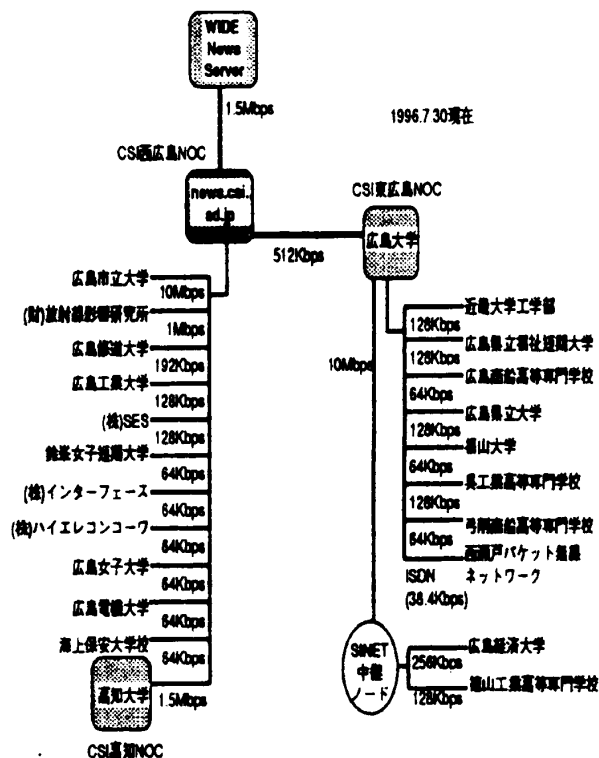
WIDE News Server

1.5Mbps

1996.7.30現在

CSI西広島NOC

news.csi.ad.jp

CSI東広島NOC

広島大学

512Kbps

広島市立大学
10Mbps
(財)放射線影響研究所
1Mbps
広島修道大学
192Kbps
広島工業大学
128Kbps
(株)SES
128Kbps
鈴峯女子短期大学
64Kbps
(株)インターフェース
64Kbps
(株)ハイエレコンコーワ
64Kbps
広島女子大学
64Kbps
広島電機大学
64Kbps
海上保安大学校
64Kbps
高知大学
1.5Mbps

CSI高知NOC

10Mbps

近畿大学工学部
128Kbps
広島県立福祉短期大学
128Kbps
広島商船高等専門学校
64Kbps
広島県立大学
128Kbps
福山大学
64Kbps
呉工業高等専門学校
128Kbps
弓削商船高等専門学校
64Kbps
西瀬戸パケット通信ネットワーク

ISDN
(38.4Kbps)

SINET
中継
ノード

広島経済大学
256Kbps
福山工業高等専門学校
128Kbps